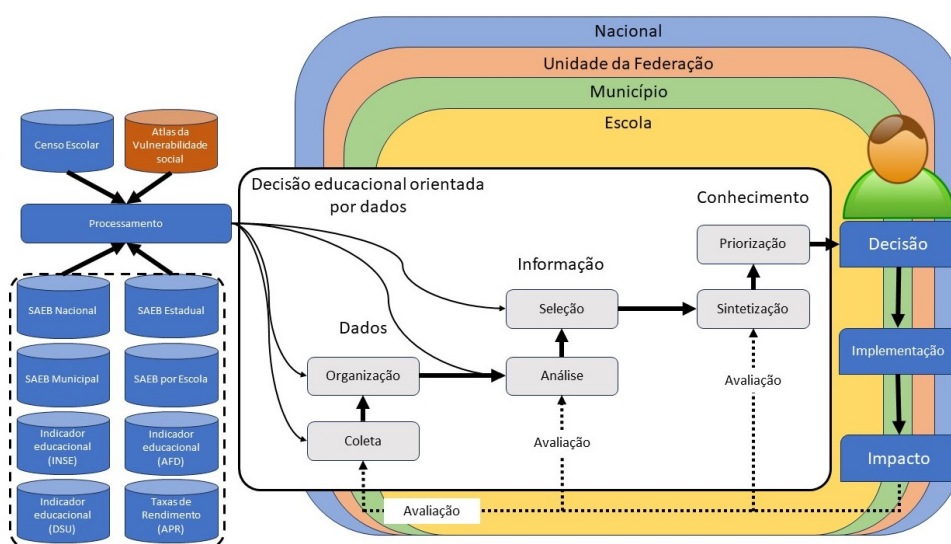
Nacional
Unidade da Federação
Município
Escola

Censo Escolar
Atlas da Vulnerabilidade social
Processamento
SAEB Nacional
SAEB Estadual
SAEB Municipal
SAEB por Escola
Indicador educacional (INSE)
Indicador educacional (AFD)
Indicador educacional (DSU)
Taxas de Rendimento (APR)

Decisão educacional orientada por dados
Conhecimento
Priorização
Informação
Seleção
Sintetização
Dados
Organização
Análise
Coleta
Avaliação
Avaliação
Avaliação

Decisão
Implementação
Impacto